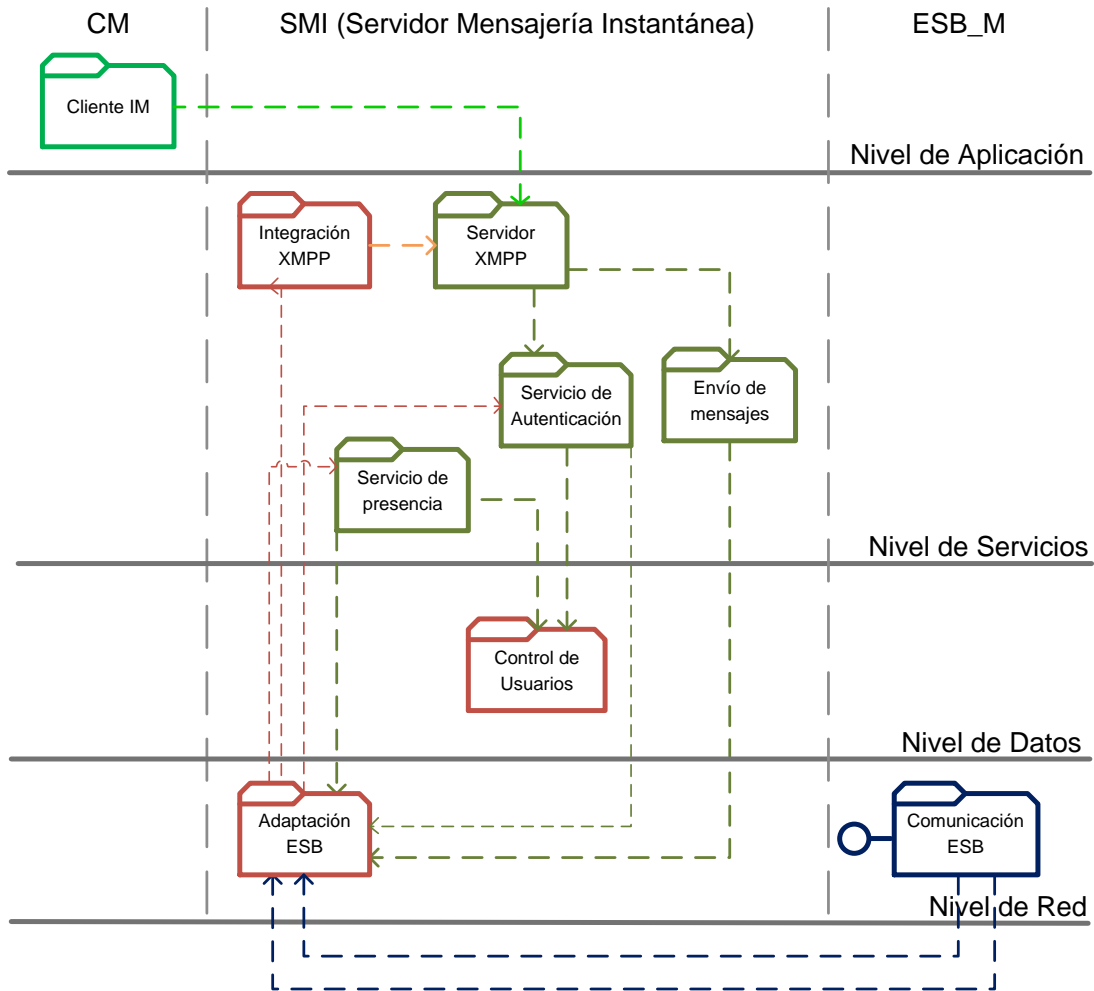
CM

SMI (Servidor Mensajería Instantánea)

ESB_M

Cliente IM

Nivel de Aplicación

Integración XMPP

Servidor XMPP

Servicio de Autenticación

Envío de mensajes

Servicio de presencia

Nivel de Servicios

Control de Usuarios

Nivel de Datos

Adaptación ESB

Comunicación ESB

Nivel de Red